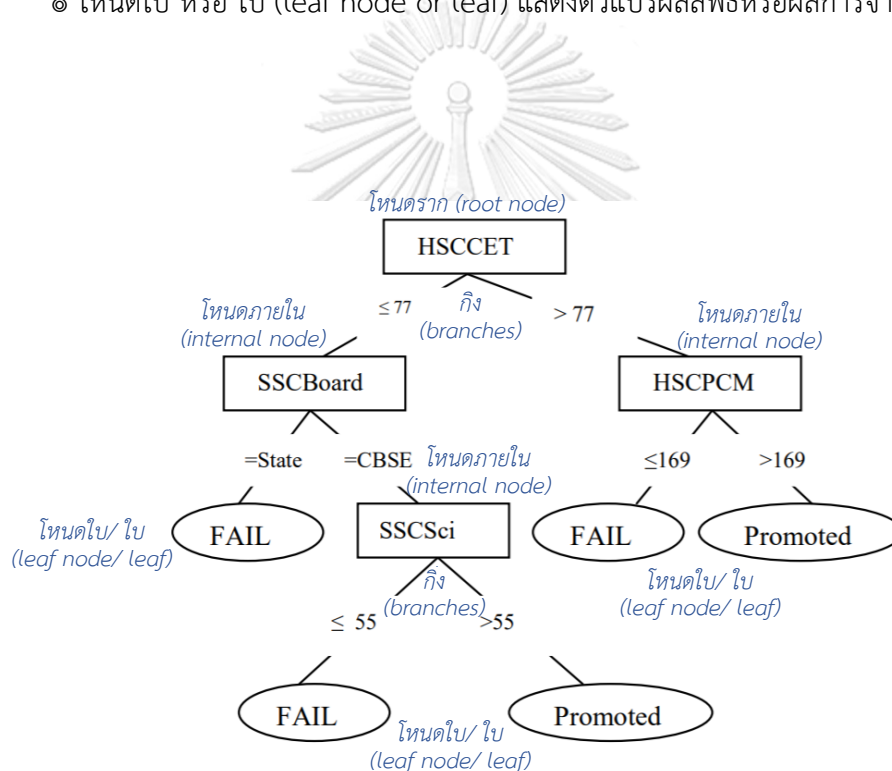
๑ โหนดใบ หรือ ใบ (leaf node or leaf) แสดงตัวแปรผลลัพธ์หรือผลการจ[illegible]

โหนดราก (root node)

HSCCET

โหนดภายใน (internal node)

≤ 77

กิ่ง (branches)

> 77

โหนดภายใน (internal node)

SSCBoard

HSCPCM

=State

=CBSE

โหนดภายใน (internal node)

≤169

>169

โหนดใบ/ ใบ (leaf node/ leaf)

FAIL

SSCSci

FAIL

Promoted

โหนดใบ/ ใบ (leaf node/ leaf)

กิ่ง (branches)

≤ 55

>55

FAIL

โหนดใบ/ ใบ (leaf node/ leaf)

Promoted